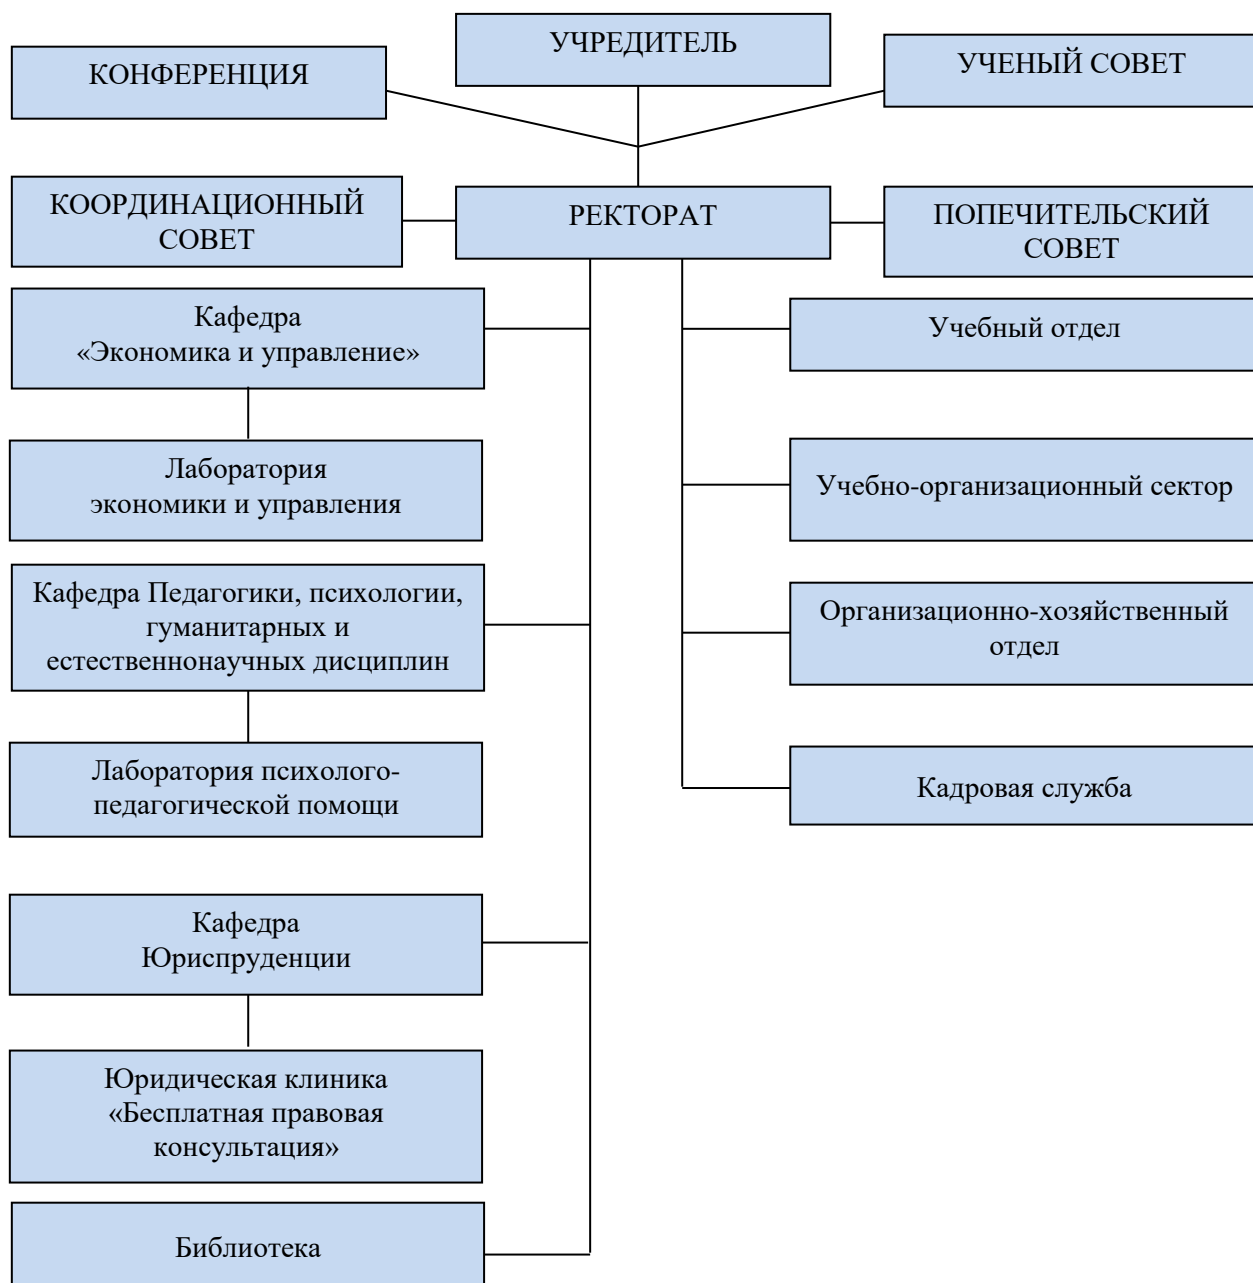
УЧРЕДИТЕЛЬ

КОНФЕРЕНЦИЯ

УЧЕНЫЙ СОВЕТ

КООРДИНАЦИОННЫЙ СОВЕТ

РЕКТОРАТ

ПОПЕЧИТЕЛЬСКИЙ СОВЕТ

Кафедра «Экономика и управление»

Лаборатория экономики и управления

Кафедра Педагогики, психологии, гуманитарных и естественнонаучных дисциплин

Лаборатория психолого-педагогической помощи

Кафедра Юриспруденции

Юридическая клиника «Бесплатная правовая консультация»

Библиотека

Учебный отдел

Учебно-организационный сектор

Организационно-хозяйственный отдел

Кадровая служба